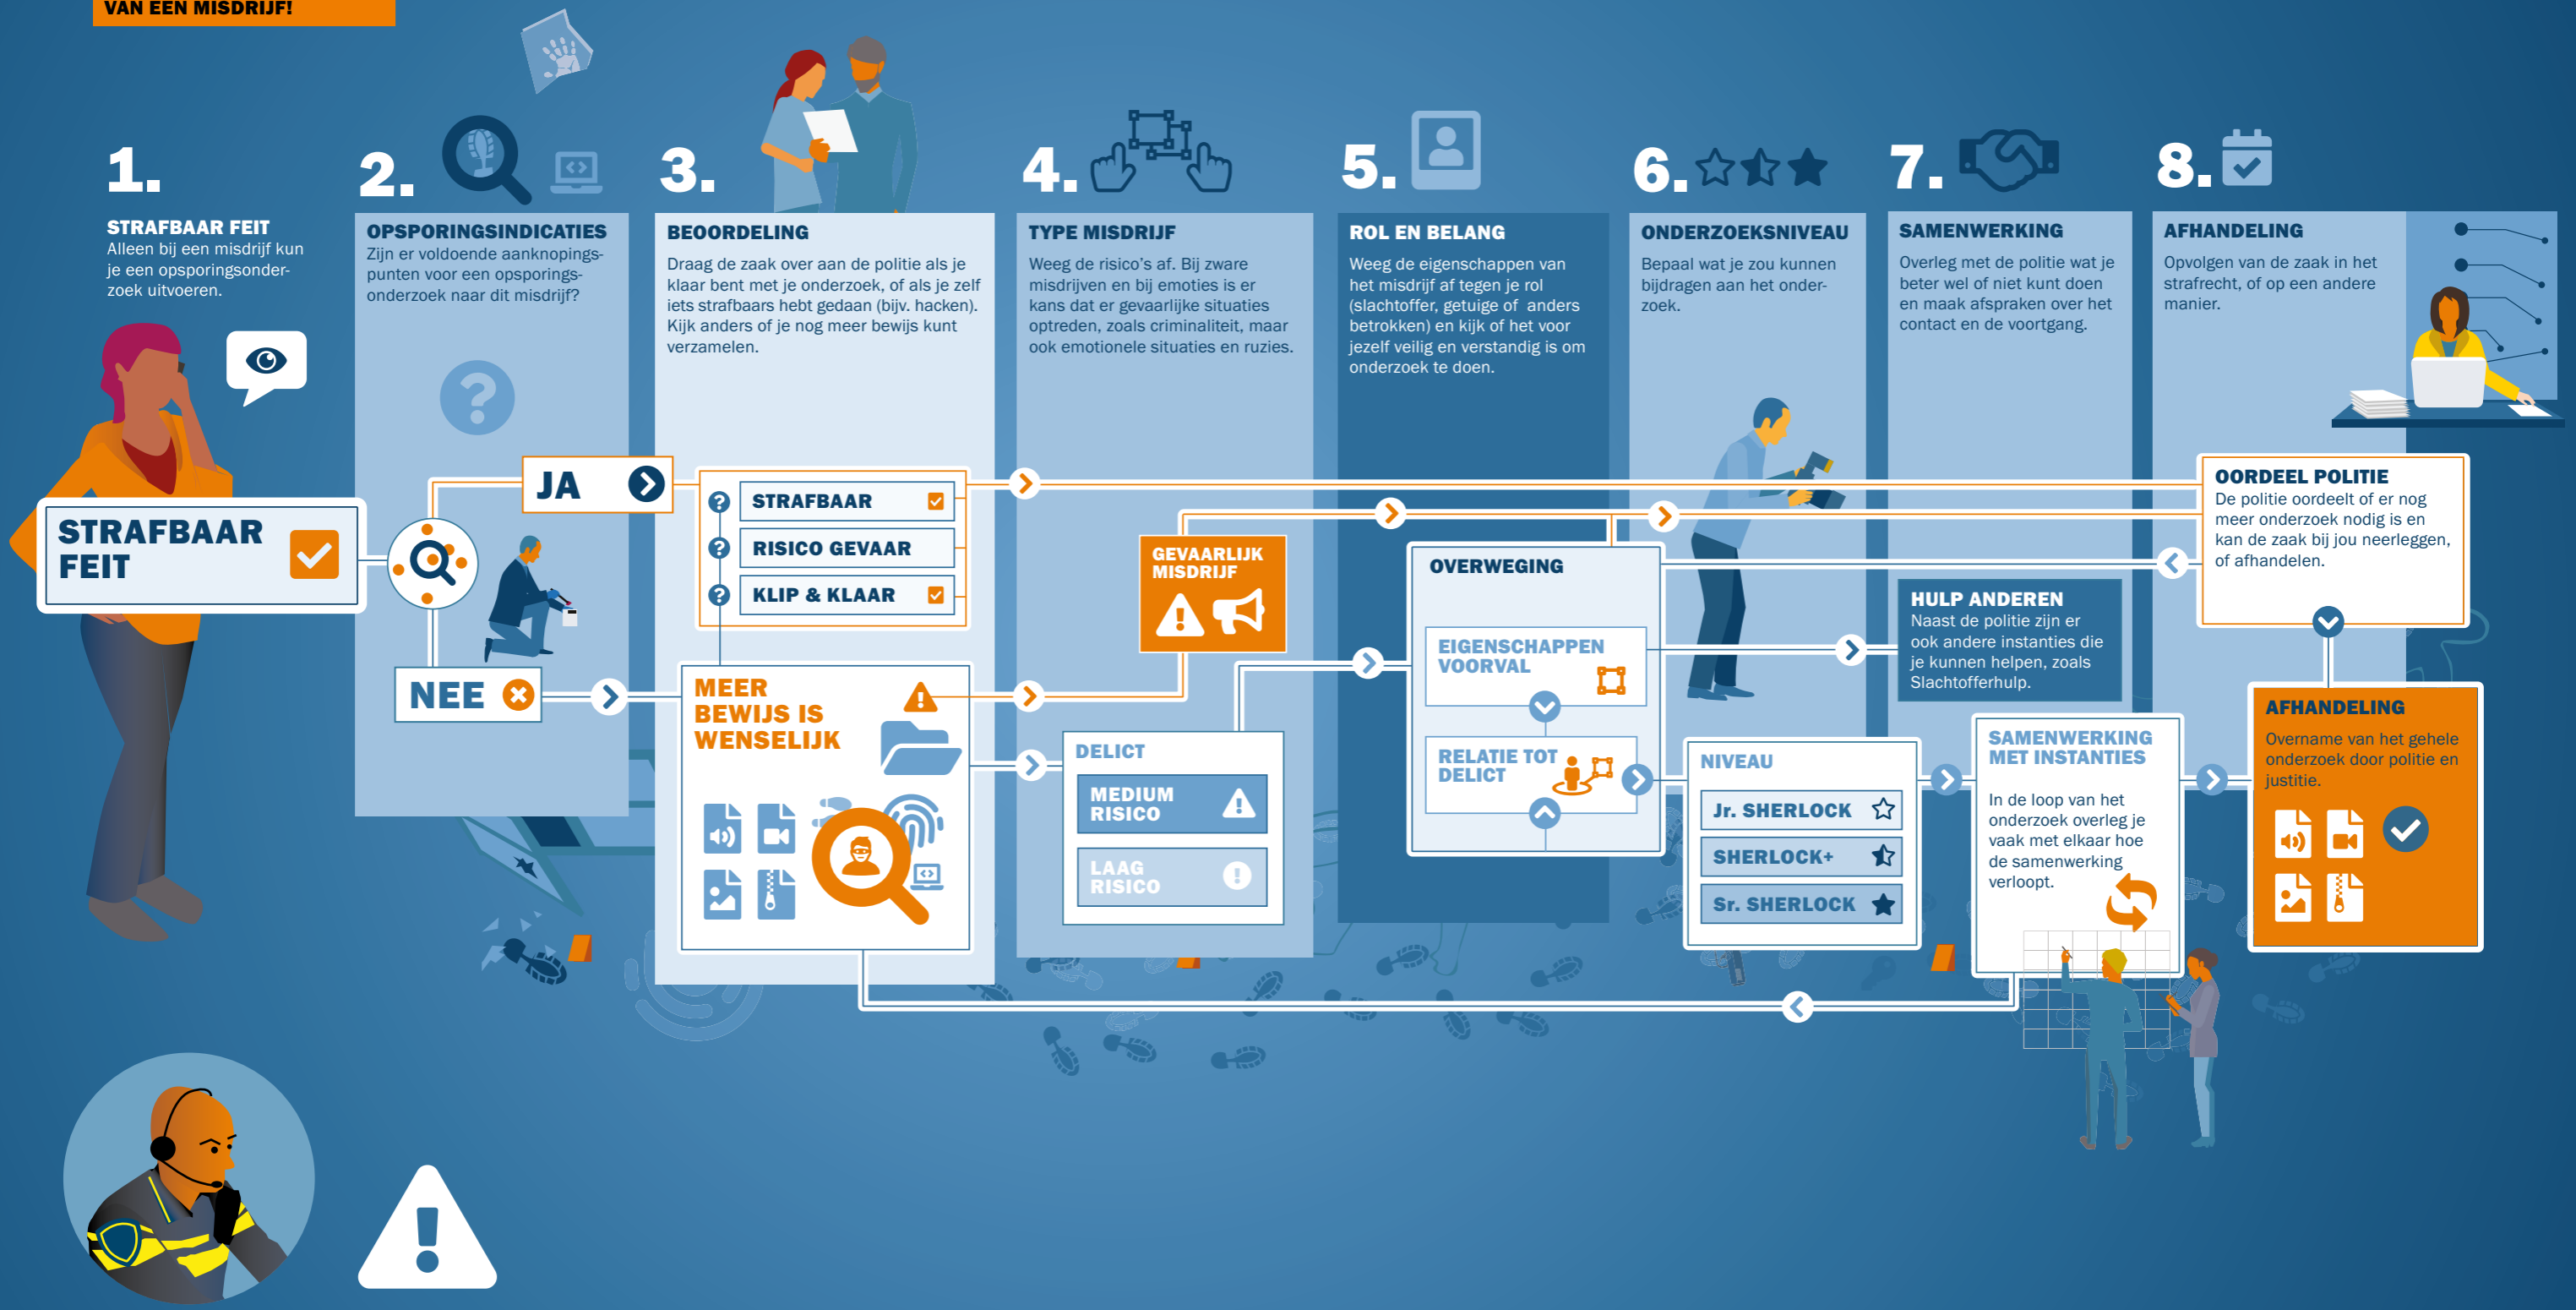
VAN EEN MISDRIJF!

1.
STRAFBAAR FEIT
Alleen bij een misdrijf kun je een opsporingsonderzoek uitvoeren.

2.
OPSPORINGSINDICATIES
Zijn er voldoende aanknopingspunten voor een opsporingsonderzoek naar dit misdrijf?

3.
BEOORDELING
Draag de zaak over aan de politie als je klaar bent met je onderzoek, of als je zelf iets strafbaars hebt gedaan (bijv. hacken). Kijk anders of je nog meer bewijs kunt verzamelen.

4.
TYPE MISDRIJF
Weeg de risico's af. Bij zware misdrijven en bij emoties is er kans dat er gevaarlijke situaties optreden, zoals criminaliteit, maar ook emotionele situaties en ruzies.

5.
ROL EN BELANG
Weeg de eigenschappen van het misdrijf af tegen je rol (slachtoffer, getuige of anders betrokken) en kijk of het voor jezelf veilig en verstandig is om onderzoek te doen.

6.
ONDERZOEKSNIVEAU
Bepaal wat je zou kunnen bijdragen aan het onderzoek.

7.
SAMENWERKING
Overleg met de politie wat je beter wel of niet kunt doen en maak afspraken over het contact en de voortgang.

8.
AFHANDELING
Opvolgen van de zaak in het strafrecht, of op een andere manier.

STRAFBAAR FEIT

JA

NEE

STRAFBAAR
RISICO GEVAAR
KLIP & KLAAR

MEER BEWIJS IS WENSELIJK

GEVAARLIJK MISDRIJF

DELICT
MEDIUM RISICO
LAAG RISICO

OVERWEGING
EIGENSCHAPPEN VOORVAL
RELATIE TOT DELICT

NIVEAU
Jr. SHERLOCK
SHERLOCK+
Sr. SHERLOCK

HULP ANDEREN
Naast de politie zijn er ook andere instanties die je kunnen helpen, zoals Slachtofferhulp.

SAMENWERKING MET INSTANTIES
In de loop van het onderzoek overleg je vaak met elkaar hoe de samenwerking verloopt.

OORDEEL POLITIE
De politie oordeelt of er nog meer onderzoek nodig is en kan de zaak bij jou neerleggen, of afhandelen.

AFHANDELING
Overname van het gehele onderzoek door politie en justitie.